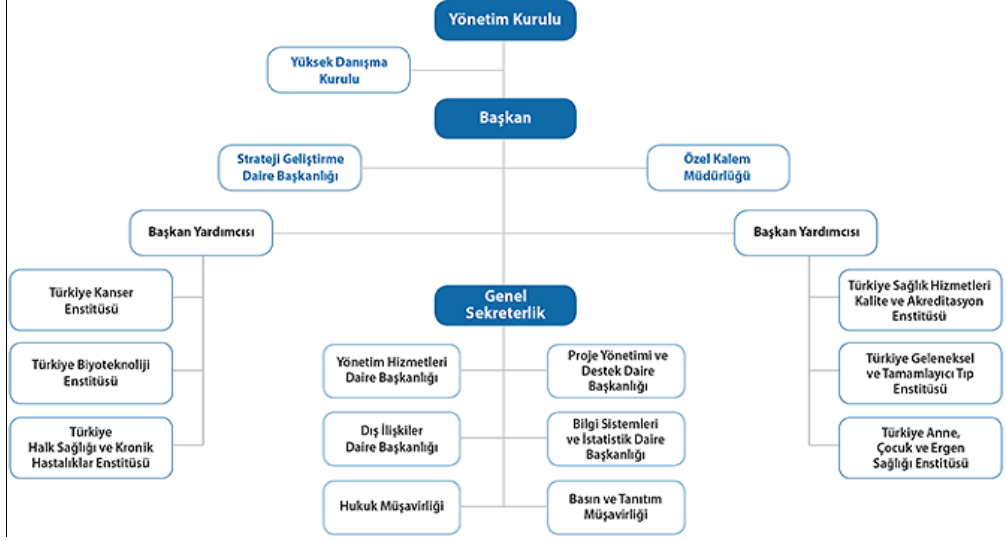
Yönetim Kurulu

Yüksek Danışma Kurulu

Başkan

Strateji Geliştirme Daire Başkanlığı

Özel Kalem Müdürlüğü

Başkan Yardımcısı

Başkan Yardımcısı

Türkiye Kanser Enstitüsü

Türkiye Biyoteknoloji Enstitüsü

Türkiye Halk Sağlığı ve Kronik Hastalıklar Enstitüsü

Genel Sekreterlik

Yönetim Hizmetleri Daire Başkanlığı

Proje Yönetimi ve Destek Daire Başkanlığı

Dış İlişkiler Daire Başkanlığı

Bilgi Sistemleri ve İstatistik Daire Başkanlığı

Hukuk Müşavirliği

Basın ve Tanıtım Müşavirliği

Türkiye Sağlık Hizmetleri Kalite ve Akreditasyon Enstitüsü

Türkiye Geleneksel ve Tamamlayıcı Tıp Enstitüsü

Türkiye Anne, Çocuk ve Ergen Sağlığı Enstitüsü